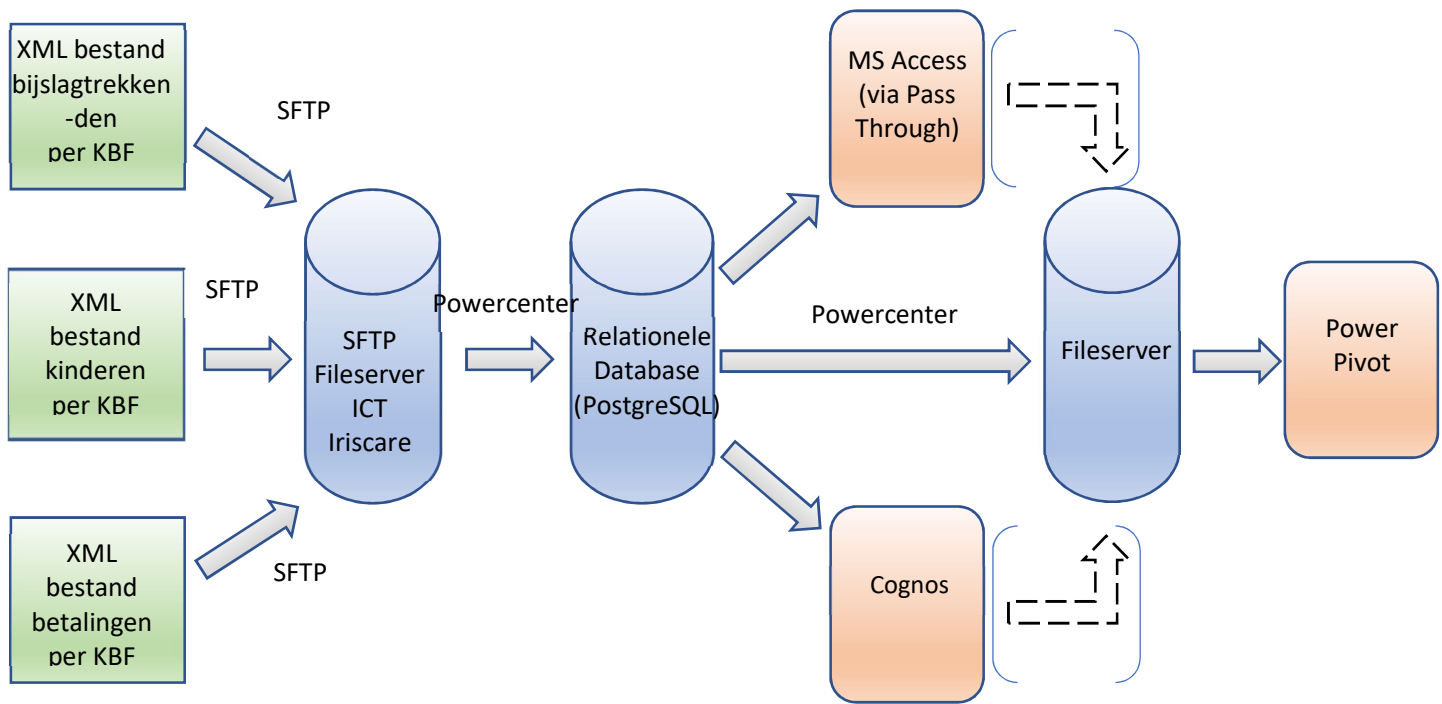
XML bestand bijslagtrekken-den per KBF

SFTP

XML bestand kinderen per KBF

SFTP

XML bestand betalingen per KBF

SFTP

SFTP Fileserver ICT Iriscare

Powercenter

Relationele Database (PostgreSQL)

MS Access (via Pass Through)

Powercenter

Cognos

Fileserver

Power Pivot